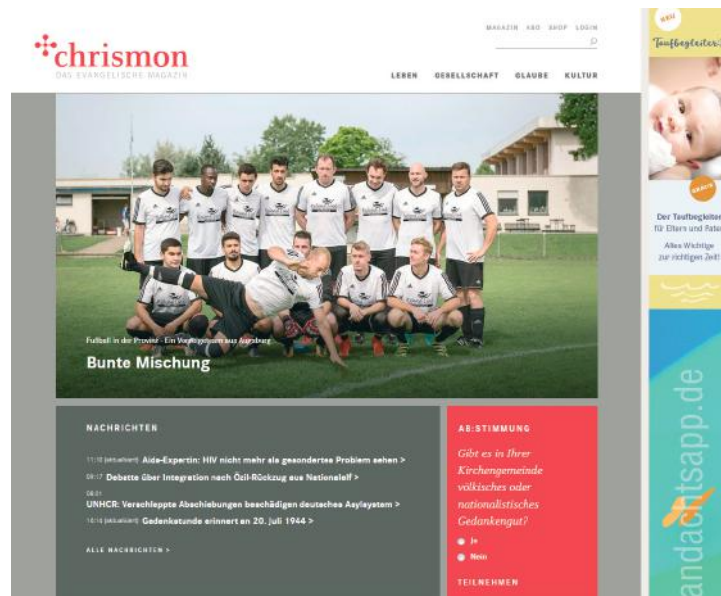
chrismon
DAS EVANGELISCHE MAGAZIN

MAGAZIN ABO SHOP LOGIN

LEBEN GESELLSCHAFT GLAUBE KULTUR

Fußball in der Provinz - Ein Vorzeigeteam aus Augsburg
Bunte Mischung

NACHRICHTEN

11:10 [aktualisiert] Aids-Expertin: HIV nicht mehr als gesondertes Problem sehen >
09:17 Debatte über Integration nach Özil-Rückzug aus Nationalelf >
08:01 UNHCR: Verschleppte Abschiebungen beschädigen deutsches Asylsystem >
10:16 [aktualisiert] Gedenkstunde erinnert an 20. Juli 1944 >

ALLE NACHRICHTEN >

AB:STIMMUNG

Gibt es in Ihrer Kirchengemeinde völkisches oder nationalistisches Gedankengut?

Ja
Nein

TEILNEHMEN

NEU
Taufbegleiter
GRATIS
Der Taufbegleiter für Eltern und Paten
Alles Wichtige zur richtigen Zeit!

andachtsapp.de